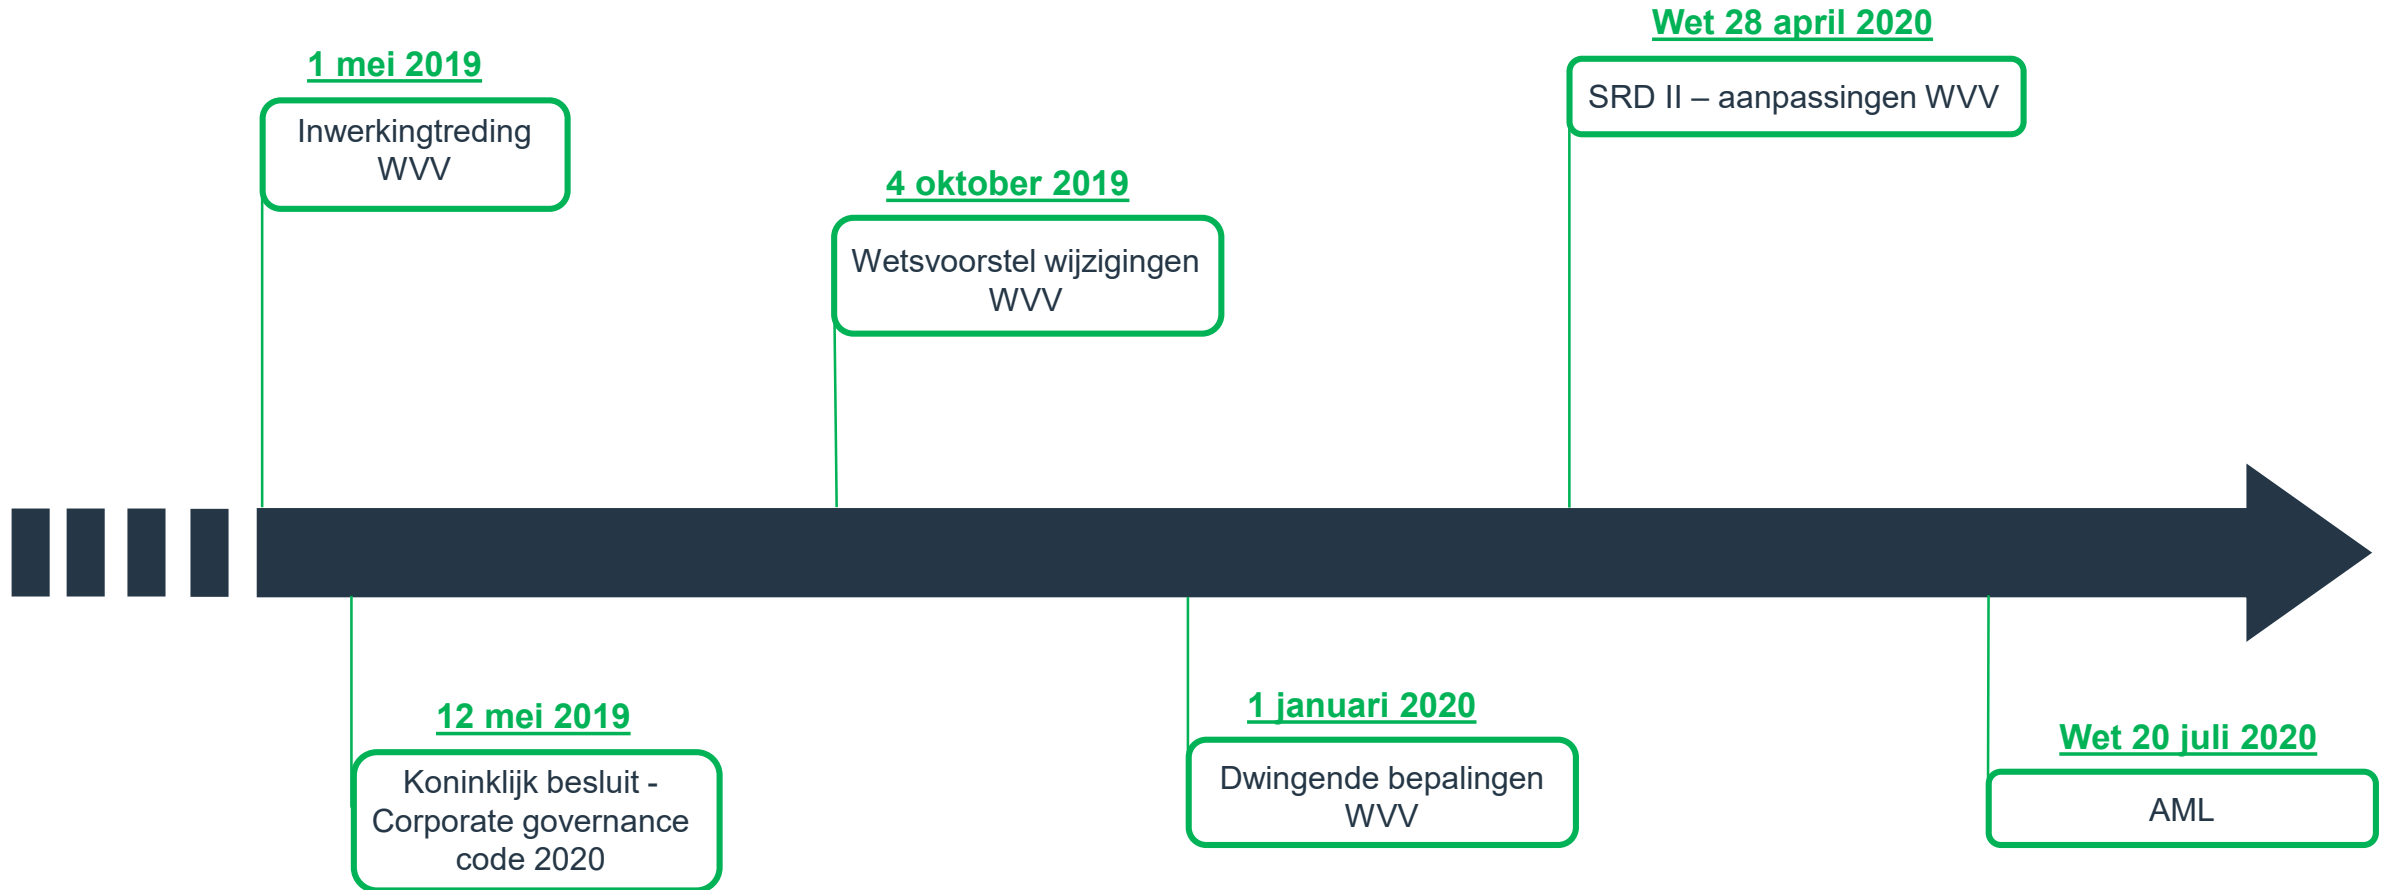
Wet 28 april 2020

SRD II – aanpassingen WVV

1 mei 2019

Inwerkingtreding WVV

4 oktober 2019

Wetsvoorstel wijzigingen WVV

12 mei 2019

Koninklijk besluit - Corporate governance code 2020

1 januari 2020

Dwingende bepalingen WVV

Wet 20 juli 2020

AML